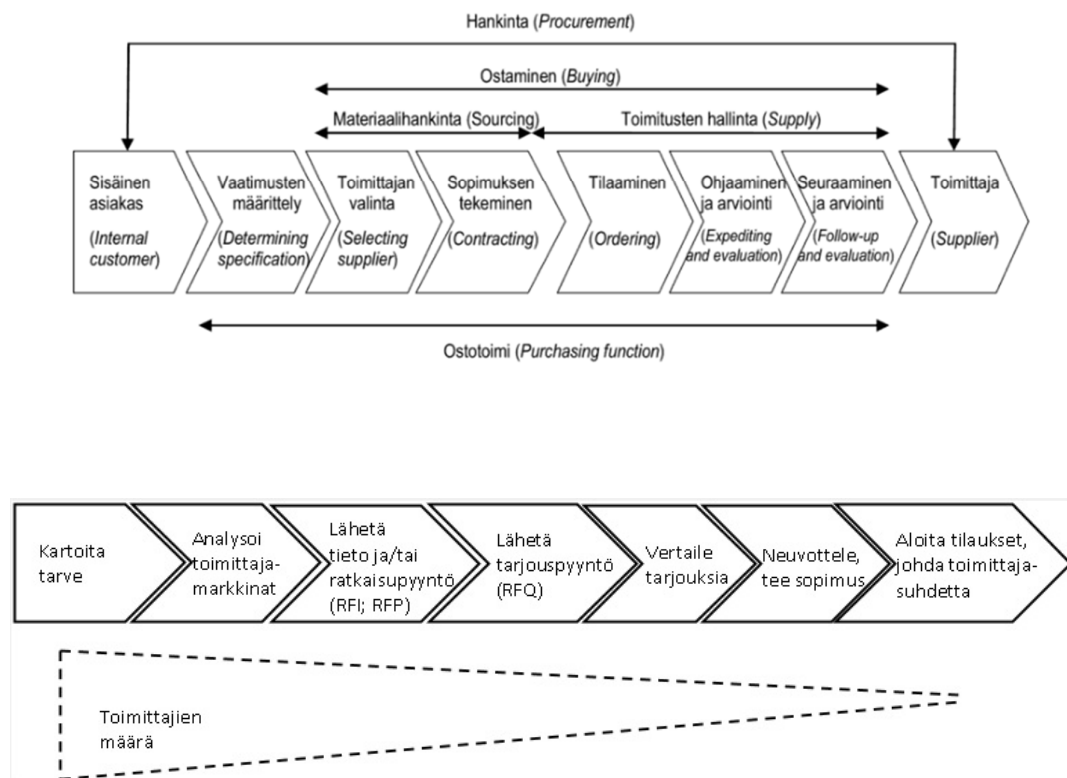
Hankinta (*Procurement*)

Ostaminen (*Buying*)

Materiaalihankinta (Sourcing)

Toimitusten hallinta (*Supply*)

Sisäinen asiakas (*Internal customer*)

Vaatimusten määrittely (*Determining specification*)

Toimittajan valinta (*Selecting supplier*)

Sopimuksen tekeminen (*Contracting*)

Tilaaminen (*Ordering*)

Ohjaaminen ja arviointi (*Expediting and evaluation*)

Seuraaminen ja arviointi (*Follow-up and evaluation*)

Toimittaja (*Supplier*)

Ostotoimi (*Purchasing function*)

Kartoita tarve

Analysoi toimittajamarkkinat

Lähetä tieto ja/tai ratkaisupyyntö (RFI; RFP)

Lähetä tarjouspyyntö (RFQ)

Vertaile tarjouksia

Neuvottele, tee sopimus

Aloita tilaukset, johda toimittajasuhdetta

Toimittajien määrä